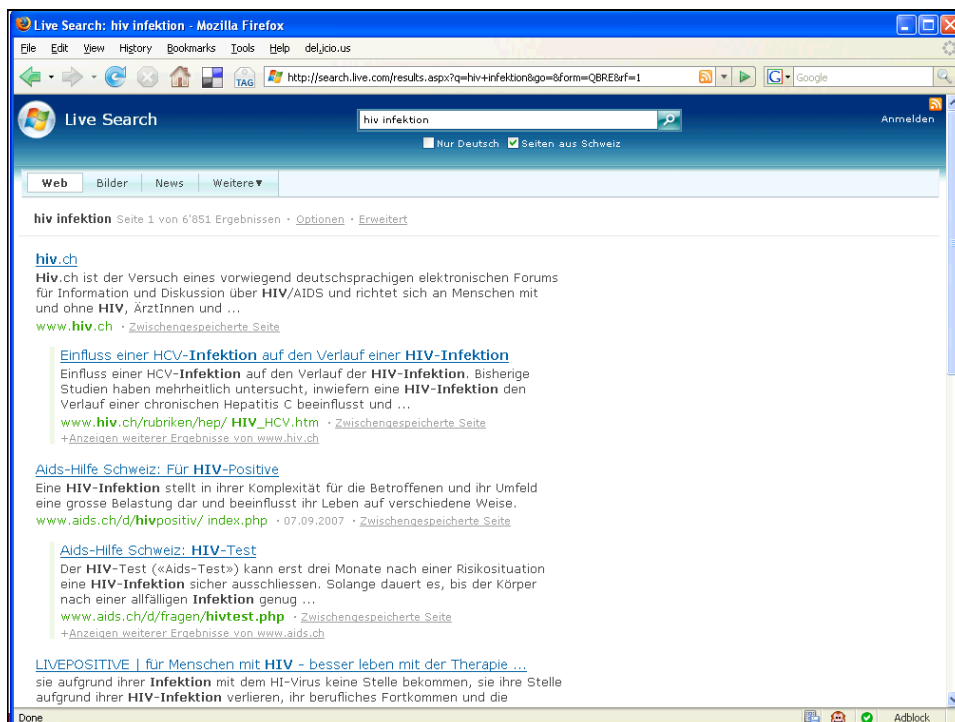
Live Search: hiv infektion - Mozilla Firefox

File Edit View History Bookmarks Tools Help del.icio.us

TAG http://search.live.com/results.aspx?q=hiv+infektion&go=&form=QBRE&rf=1

Google

Live Search

hiv infektion

Nur Deutsch Seiten aus Schweiz

Anmelden

Web Bilder News Weitere▼

hiv infektion Seite 1 von 6'851 Ergebnissen · Optionen · Erweitert

hiv.ch
Hiv.ch ist der Versuch eines vorwiegend deutschsprachigen elektronischen Forums für Information und Diskussion über HIV/AIDS und richtet sich an Menschen mit und ohne HIV, ÄrztInnen und ...
www.hiv.ch · Zwischengespeicherte Seite

Einfluss einer HCV-Infektion auf den Verlauf einer HIV-Infektion
Einfluss einer HCV-Infektion auf den Verlauf der HIV-Infektion. Bisherige Studien haben mehrheitlich untersucht, inwiefern eine HIV-Infektion den Verlauf einer chronischen Hepatitis C beeinflusst und ...
www.hiv.ch/rubriken/hep/ HIV_HCV.htm · Zwischengespeicherte Seite
+Anzeigen weiterer Ergebnisse von www.hiv.ch

Aids-Hilfe Schweiz: Für HIV-Positive
Eine HIV-Infektion stellt in ihrer Komplexität für die Betroffenen und ihr Umfeld eine grosse Belastung dar und beeinflusst ihr Leben auf verschiedene Weise.
www.aids.ch/d/hivpositiv/ index.php · 07.09.2007 · Zwischengespeicherte Seite

Aids-Hilfe Schweiz: HIV-Test
Der HIV-Test («Aids-Test») kann erst drei Monate nach einer Risikosituation eine HIV-Infektion sicher ausschliessen. Solange dauert es, bis der Körper nach einer allfälligen Infektion genug ...
www.aids.ch/d/fragen/hivtest.php · Zwischengespeicherte Seite
+Anzeigen weiterer Ergebnisse von www.aids.ch

LIVEPOSITIVE | für Menschen mit HIV - besser leben mit der Therapie ...
sie aufgrund ihrer Infektion mit dem HI-Virus keine Stelle bekommen, sie ihre Stelle aufgrund ihrer HIV-Infektion verlieren, ihr berufliches Fortkommen und die

Done Adblock